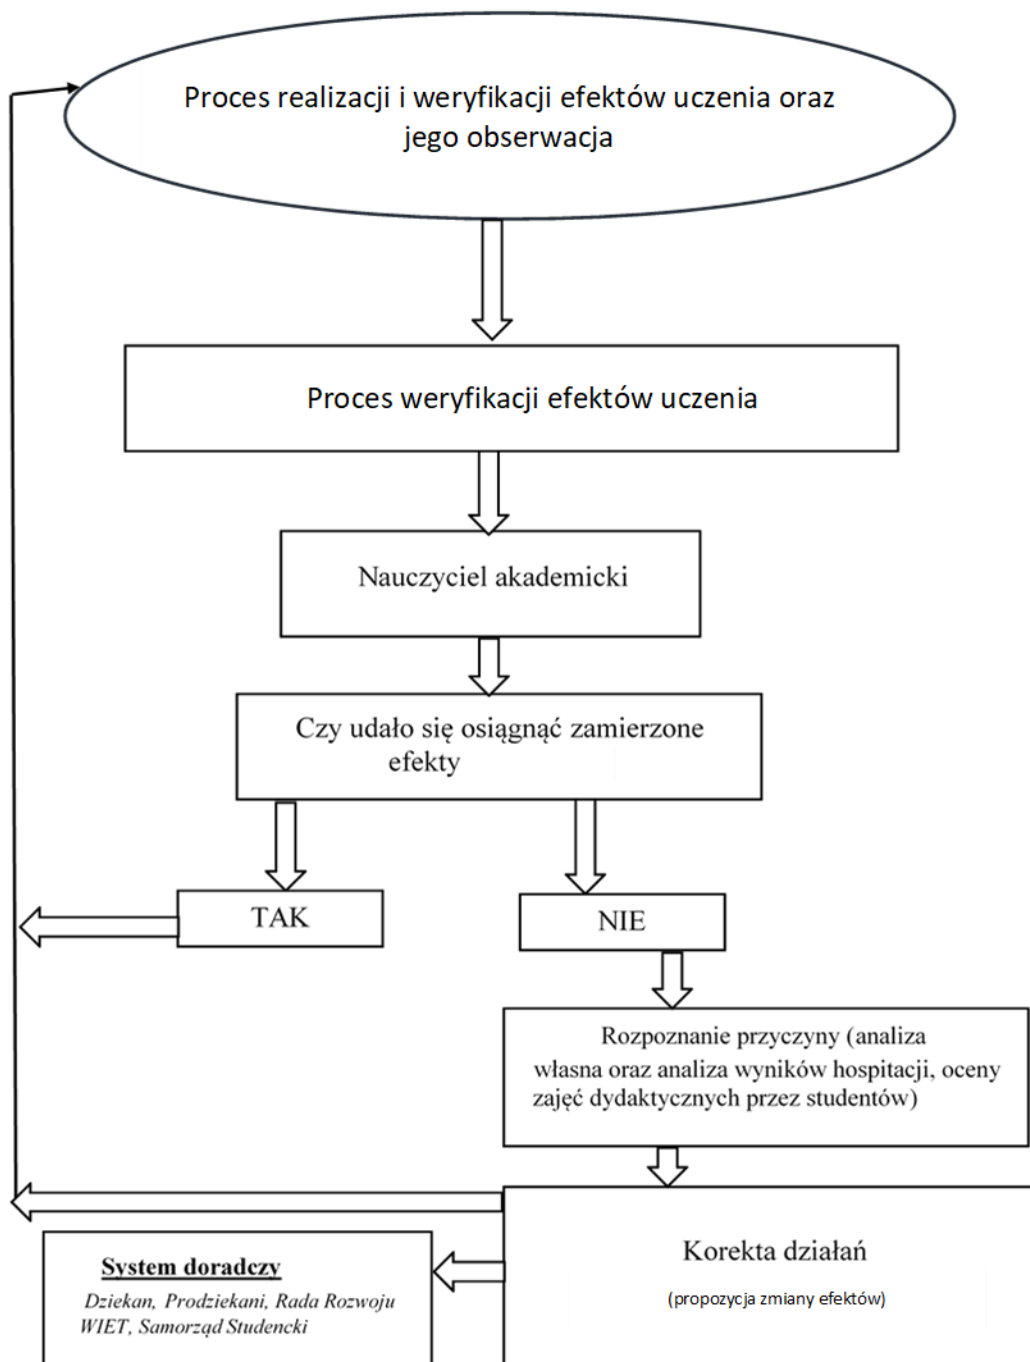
Proces realizacji i weryfikacji efektów uczenia oraz jego obserwacja

Proces weryfikacji efektów uczenia

Nauczyciel akademicki

Czy udało się osiągnąć zamierzone efekty

TAK

NIE

Rozpoznanie przyczyny (analiza własna oraz analiza wyników hospitacji, oceny zajęć dydaktycznych przez studentów)

Korekta działań

(propozycja zmiany efektów)

System doradczy

Dziekan, Prodziekani, Rada Rozwoju WIET, Samorząd Studencki